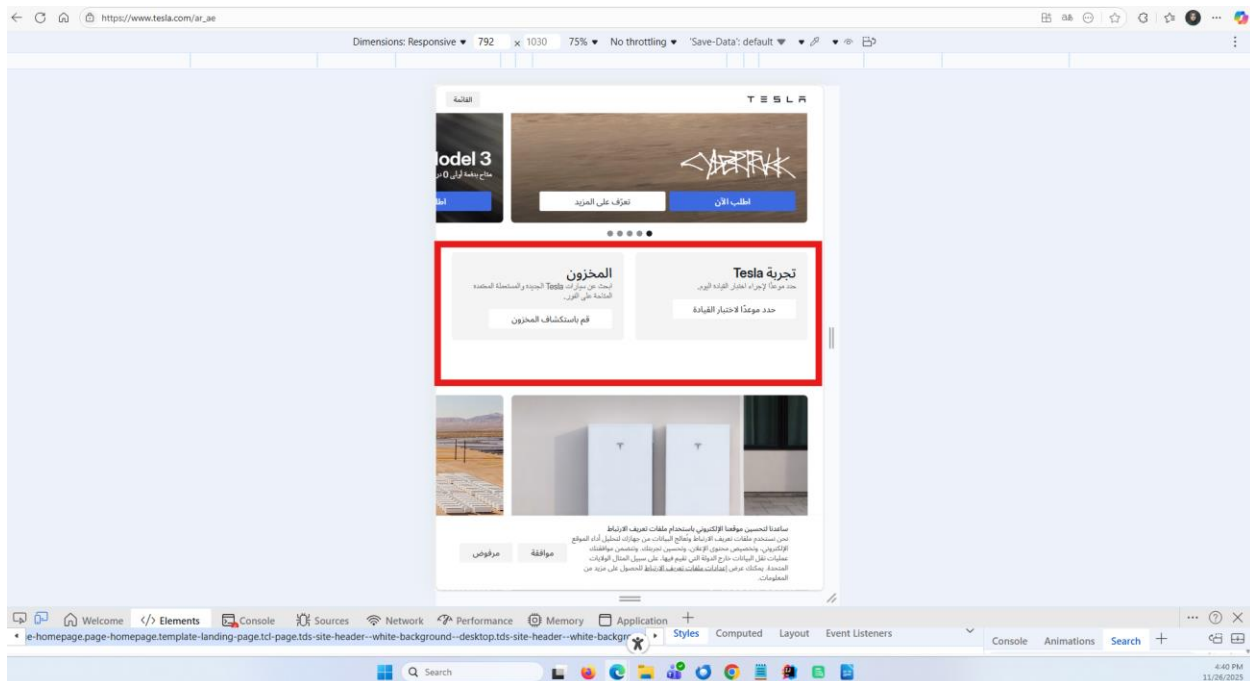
https://www.tesla.com/ar_ae

Dimensions: Responsive ▾ 792 x 1030 75% ▾ No throttling ▾ 'Save-Data': default ▾

القائمة

TESLA

odel 3

CYBERTRUCK

تعرّف على المزيد

اطلب الآن

المخزون

ابحث عن سيارات Tesla الجديدة والمستعملة المعتمدة المتاحة على الفور.

قم باستكشاف المخزون

تجربة Tesla

حدد موعداً لإجراء اختبار القيادة اليوم.

حدد موعدًا لاختبار القيادة

ساعدنا لتحسين موقعنا الإلكتروني باستخدام ملفات تعريف الارتباط

نحن نستخدم ملفات تعريف الارتباط ونعالج البيانات من جهازك لتحليل أداء الموقع الإلكتروني، وتخصيص محتوى الإعلان، وتحسين تجربتك، وتخصيص موافقتك عمليات نقل البيانات خارج الدولة التي تقيم فيها، على سبيل المثال الولايات المتحدة. يمكنك عرض إعدادات ملفات تعريف الارتباط للحصول على مزيد من المعلومات.

موافقة

مرفوض

Welcome Elements Console Sources Network Performance Memory Application

e-homepage.page-homepage.template-landing-page.tcl-page.tds-site-header--white-background--desktop.tds-site-header--white-backgr

Styles Computed Layout Event Listeners

Console Animations Search

Search

4:40 PM
11/26/2025